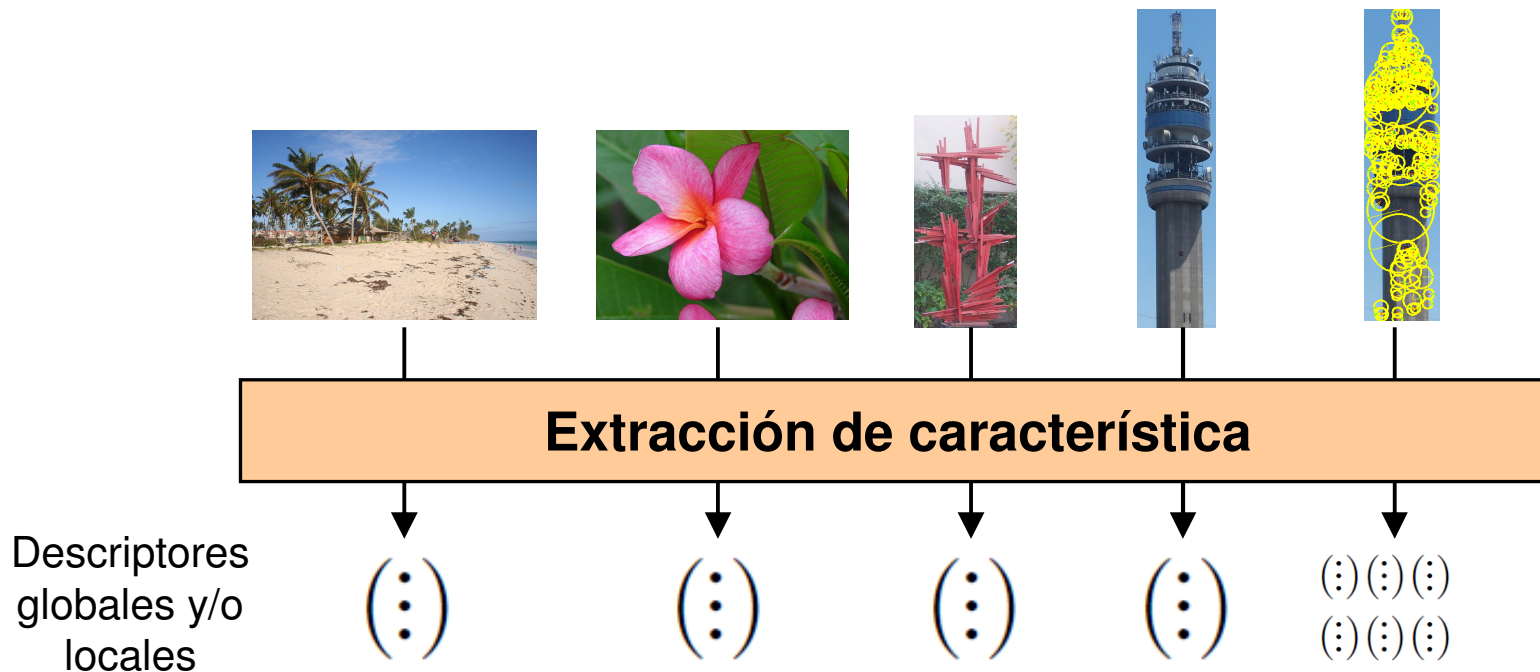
Extracción de característica

Descriptores globales y/o locales

$\begin{pmatrix} \vdots \end{pmatrix}$ $\begin{pmatrix} \vdots \end{pmatrix}$ $\begin{pmatrix} \vdots \end{pmatrix}$ $\begin{pmatrix} \vdots \end{pmatrix}$ $\begin{pmatrix} \vdots \end{pmatrix}\begin{pmatrix} \vdots \end{pmatrix}\begin{pmatrix} \vdots \end{pmatrix}$ $\begin{pmatrix} \vdots \end{pmatrix}\begin{pmatrix} \vdots \end{pmatrix}\begin{pmatrix} \vdots \end{pmatrix}$